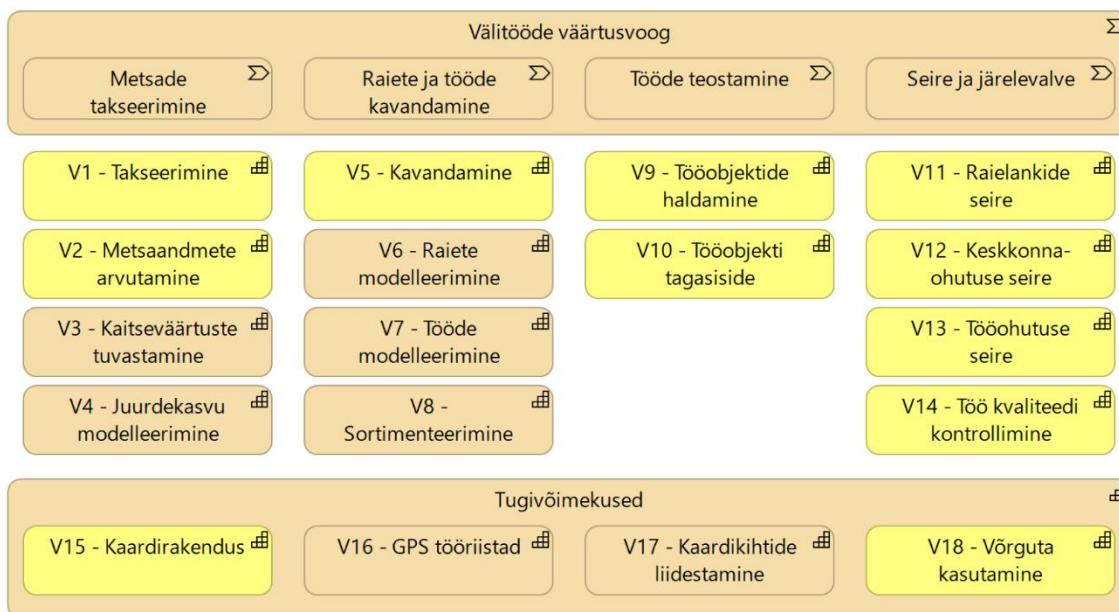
Välitööde väärtusvoog

Metsade takseerimine

Raiete ja tööde kavandamine

Tööde teostamine

Seire ja järelevalve

V1 - Takseerimine

V2 - Metsaandmete arvutamine

V3 - Kaitseväärtuste tuvastamine

V4 - Juurdekasvu modelleerimine

V5 - Kavandamine

V6 - Raiete modelleerimine

V7 - Tööde modelleerimine

V8 - Sortimenteerimine

V9 - Tööobjektide haldamine

V10 - Tööobjekti tagasiside

V11 - Raielankide seire

V12 - Keskkonnaohutuse seire

V13 - Tööohutuse seire

V14 - Töö kvaliteedi kontrollimine

Tugivõimekused

V15 - Kaardirakendus

V16 - GPS tööriistad

V17 - Kaardikihtide liidestamine

V18 - Võrguta kasutamine